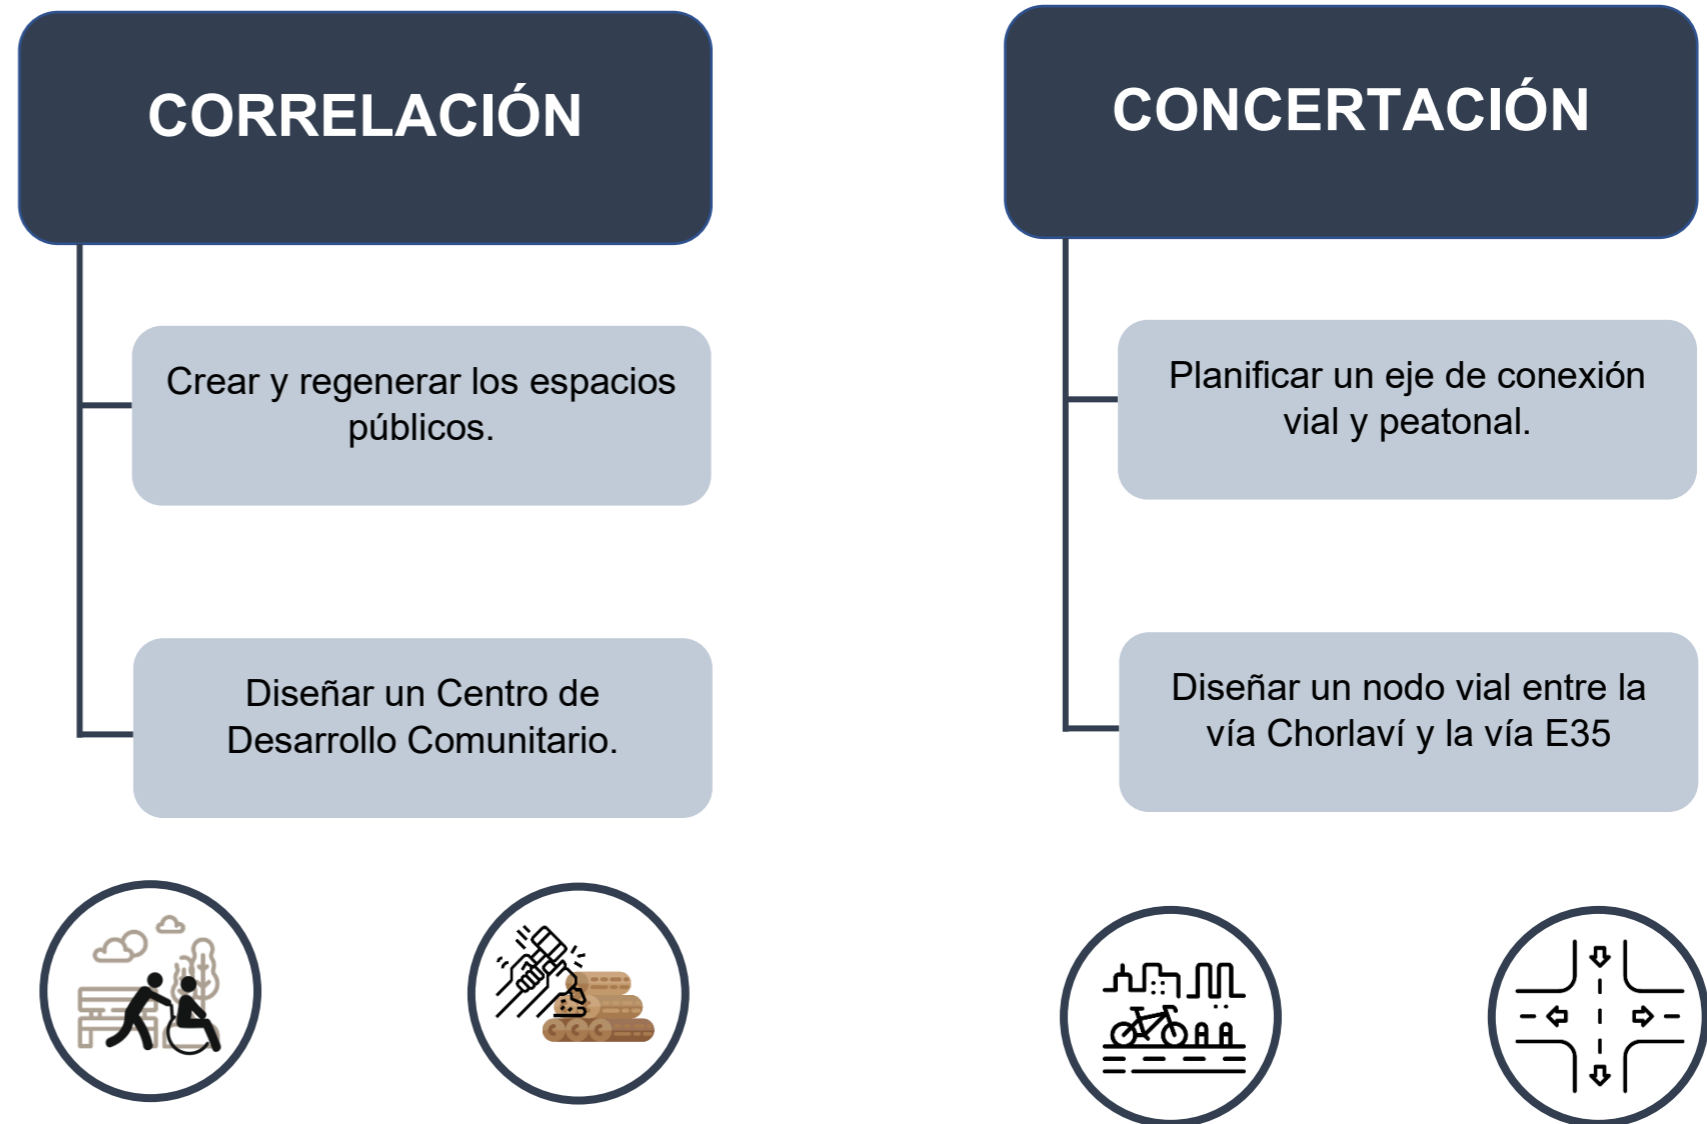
CORRELACIÓN

Crear y regenerar los espacios públicos.

Diseñar un Centro de Desarrollo Comunitario.

CONCERTACIÓN

Planificar un eje de conexión vial y peatonal.

Diseñar un nodo vial entre la vía Chorlaví y la vía E35